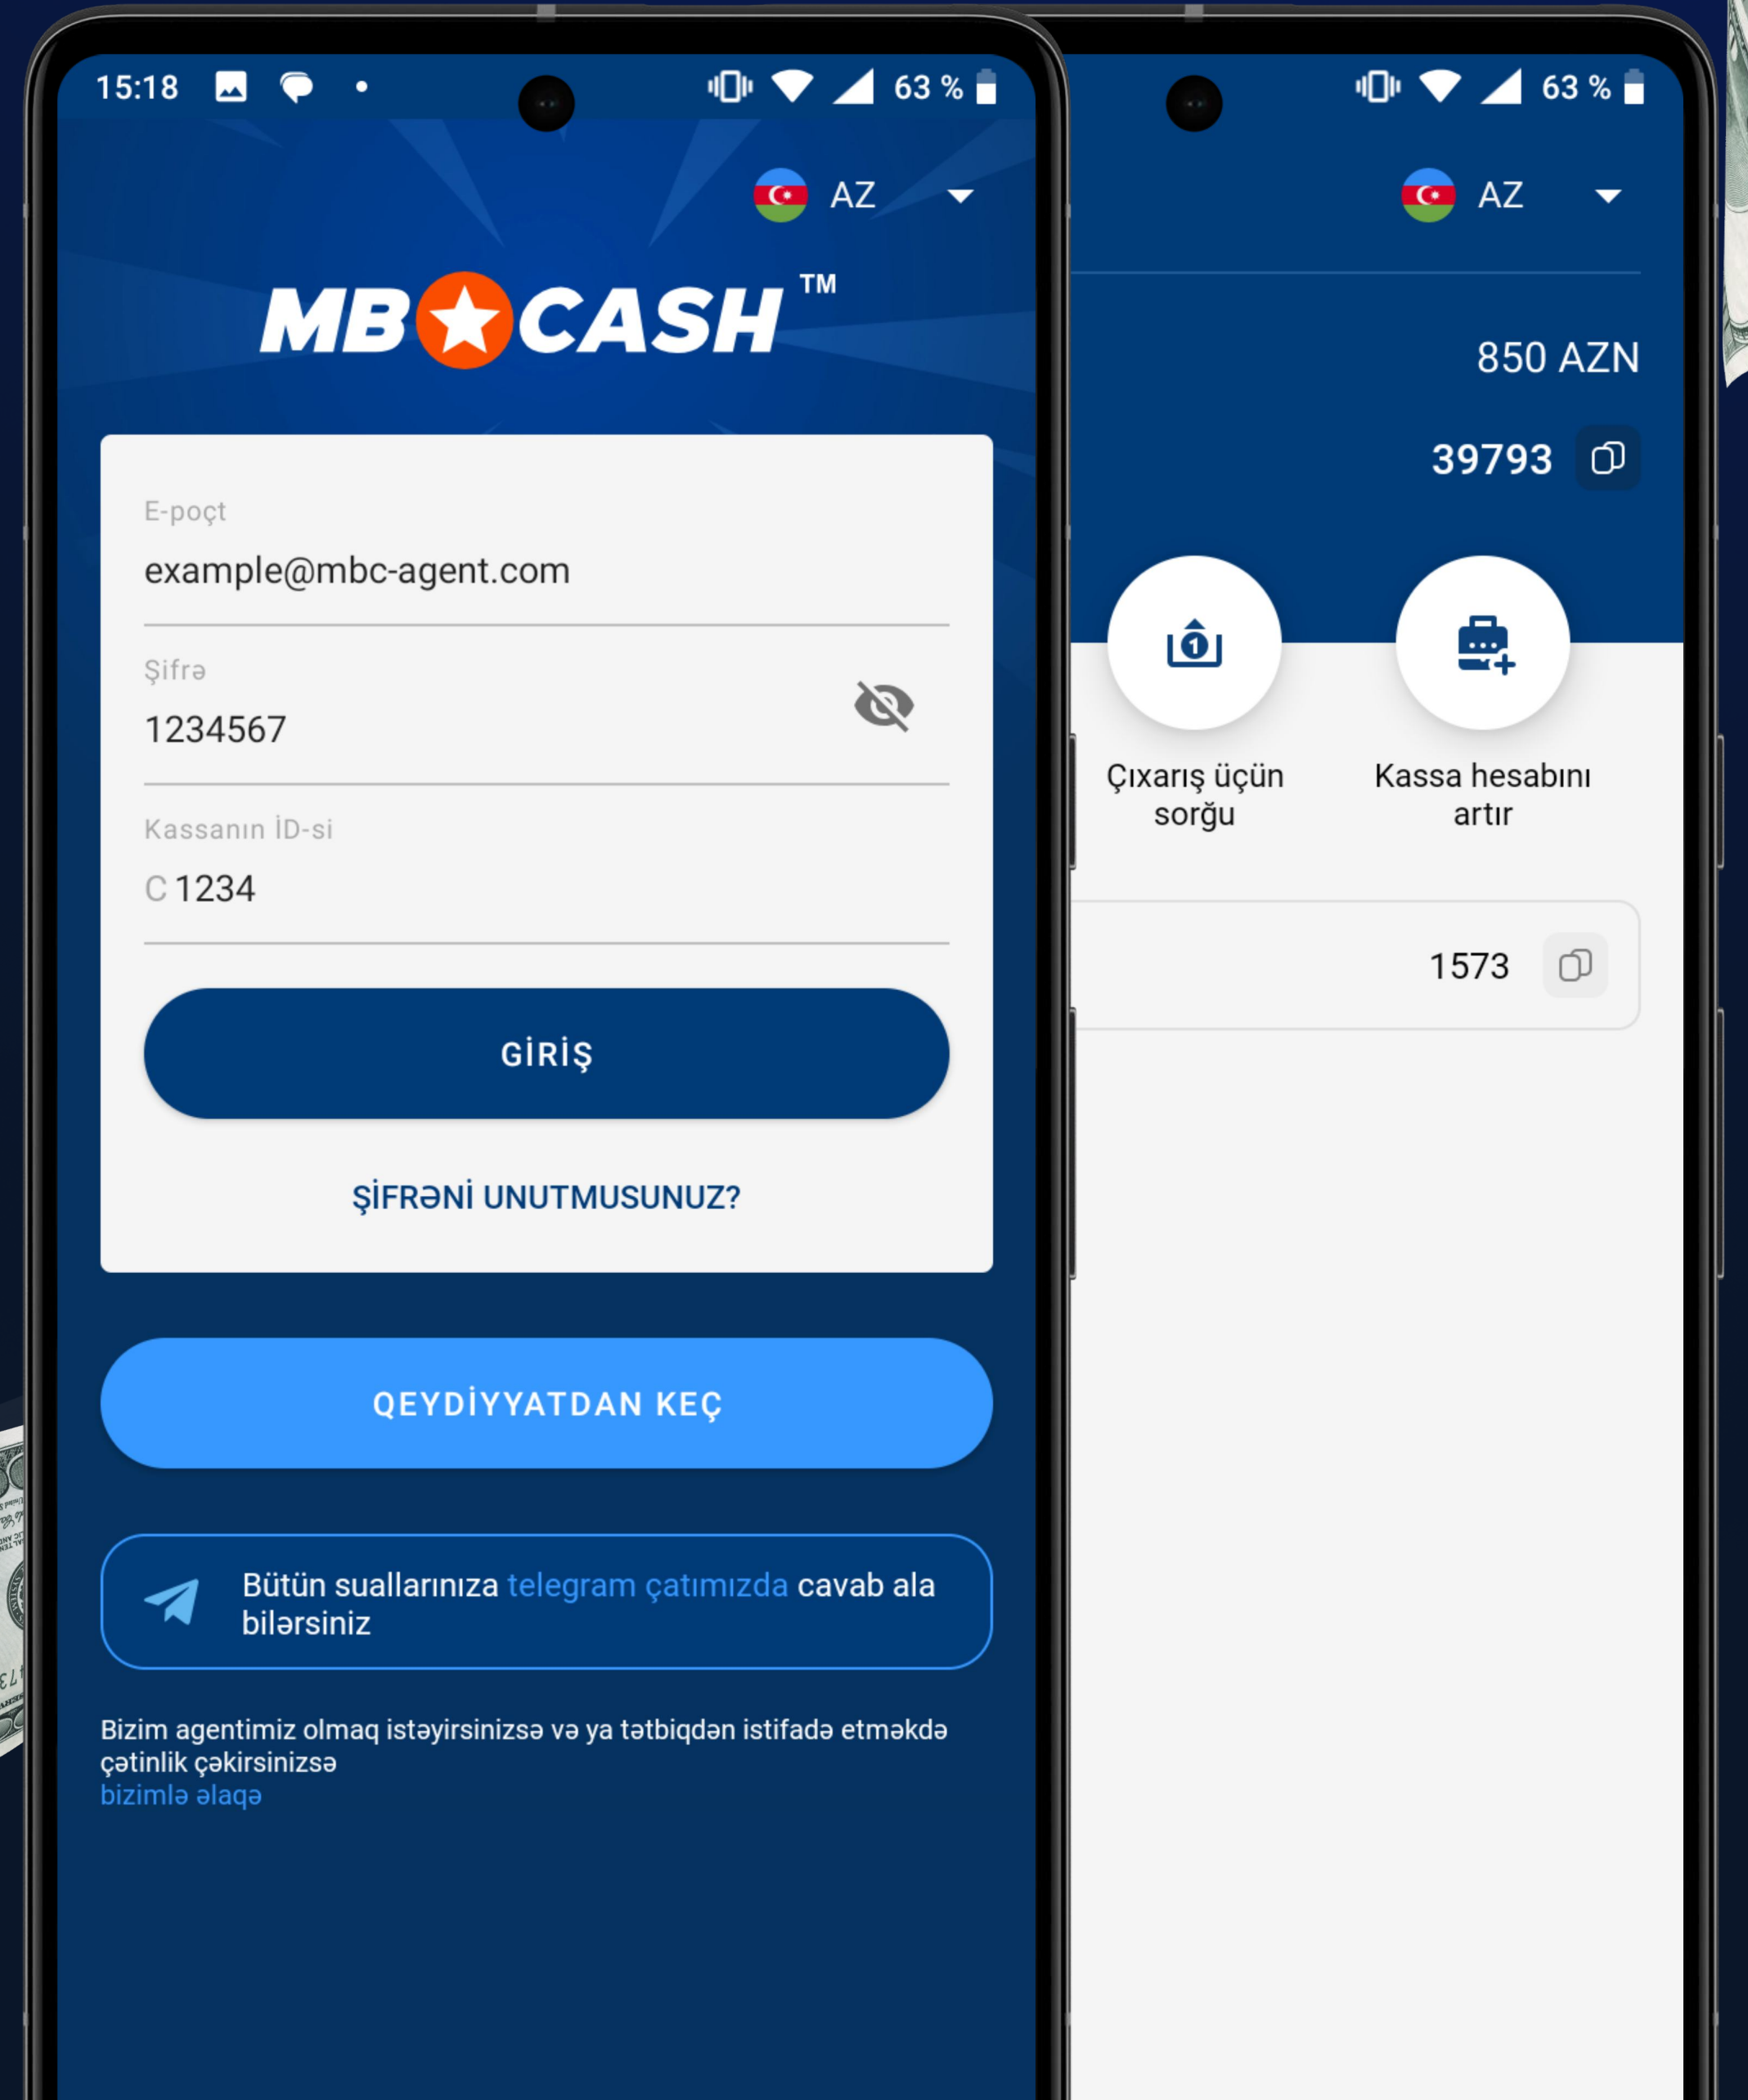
15:18

63 %

AZ

MB CASH TM

E-poçt

example@mbc-agent.com

Şifrə

1234567

Kassanın İD-si

C 1234

GİRİŞ

ŞİFRƏNİ UNUTMUSUNUZ?

QEYDİYYATDAN KEÇ

Bütün suallarınıza telegram çatımızda cavab ala bilərsiniz

Bizim agentimiz olmaq istəyirsinizsə və ya tətbiqdən istifadə etməkdə çətinlik çəkirsinizsə
bizimlə əlaqə

63 %

AZ

850 AZN

39793

Çıxarış üçün sorğu

Kassa hesabını artır

1573